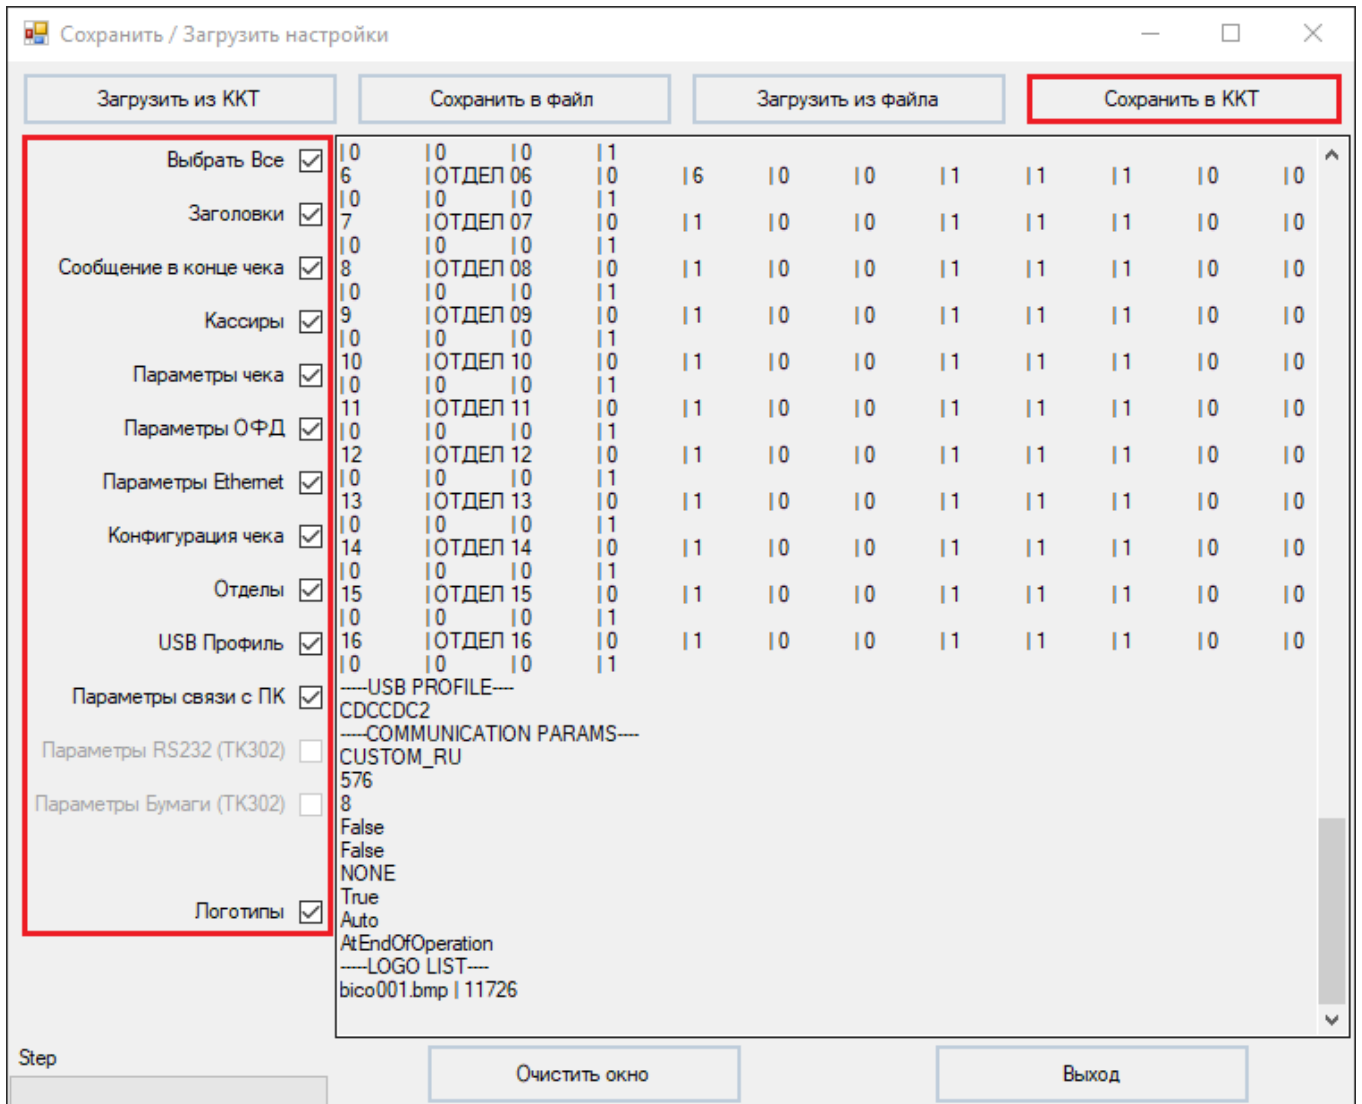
Сохранить / Загрузить настройки

Загрузить из ККТ
Сохранить в файл
Загрузить из файла
Сохранить в ККТ

Выбрать Все
Заголовки
Сообщение в конце чека
Кассиры
Параметры чека
Параметры ОФД
Параметры Ethernet
Конфигурация чека
Отделы
USB Профиль
Параметры связи с ПК
Параметры RS232 (TK302)
Параметры Бумаги (TK302)
Логотипы

|0 |0 |0 |1
6 |ОТДЕЛ 06 |0 |6 |0 |0 |1 |1 |1 |0 |0
|0 |0 |0 |1
7 |ОТДЕЛ 07 |0 |1 |0 |0 |1 |1 |1 |0 |0
|0 |0 |0 |1
8 |ОТДЕЛ 08 |0 |1 |0 |0 |1 |1 |1 |0 |0
|0 |0 |0 |1
9 |ОТДЕЛ 09 |0 |1 |0 |0 |1 |1 |1 |0 |0
|0 |0 |0 |1
10 |ОТДЕЛ 10 |0 |1 |0 |0 |1 |1 |1 |0 |0
|0 |0 |0 |1
11 |ОТДЕЛ 11 |0 |1 |0 |0 |1 |1 |1 |0 |0
|0 |0 |0 |1
12 |ОТДЕЛ 12 |0 |1 |0 |0 |1 |1 |1 |0 |0
|0 |0 |0 |1
13 |ОТДЕЛ 13 |0 |1 |0 |0 |1 |1 |1 |0 |0
|0 |0 |0 |1
14 |ОТДЕЛ 14 |0 |1 |0 |0 |1 |1 |1 |0 |0
|0 |0 |0 |1
15 |ОТДЕЛ 15 |0 |1 |0 |0 |1 |1 |1 |0 |0
|0 |0 |0 |1
16 |ОТДЕЛ 16 |0 |1 |0 |0 |1 |1 |1 |0 |0
|0 |0 |0 |1
-----USB PROFILE----
CDCCDC2
-----COMMUNICATION PARAMS----
CUSTOM_RU
576
8
False
False
NONE
True
Auto
AtEndOfOperation
-----LOGO LIST----
bico001.bmp | 11726

Step
Очистить окно
Выход